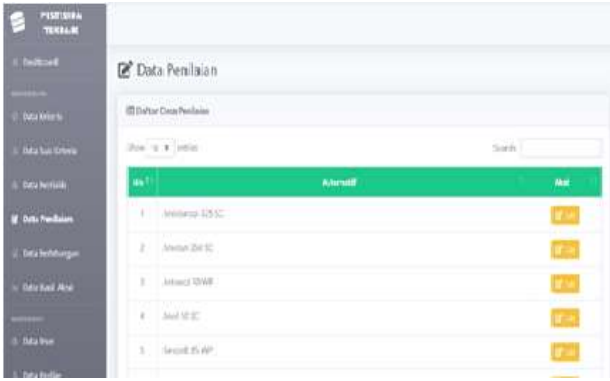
PENYEDIAAN TERBAIK

Dashboard

Data Kriteria

Data Sub Kriteria

Data Alternatif

Data Penilaian

Data Perhitungan

Data Hasil Akhir

Data User

Data Profile

Data Penilaian

Daftar Data Penilaian

Show 10 entries

Search:

| No | Alternatif | Aksi |
|---|---|---|
| 1 | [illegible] | Edit |
| 2 | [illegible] | Edit |
| 3 | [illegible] | Edit |
| 4 | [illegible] | Edit |
| 5 | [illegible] | Edit |